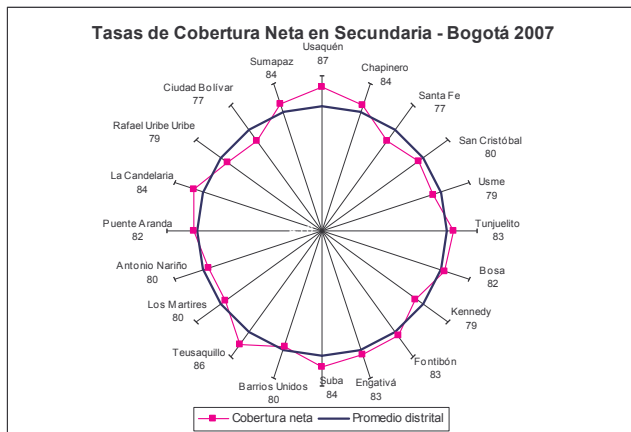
Tasas de Cobertura Neta en Secundaria - Bogotá 2007

Usaquén
87

Chapinero
84

Santa Fe
77

San Cristóbal
80

Usme
79

Tunjuelito
83

Bosa
82

Kennedy
79

Fontibón
83

Engativá
83

Suba
84

Barrios Unidos
80

Teusaquillo
86

Los Martires
80

Antonio Nariño
80

Puente Aranda
82

La Candelaria
84

Rafael Uribe Uribe
79

Ciudad Bolívar
77

Sumapaz
84

Cobertura neta
Promedio distrital